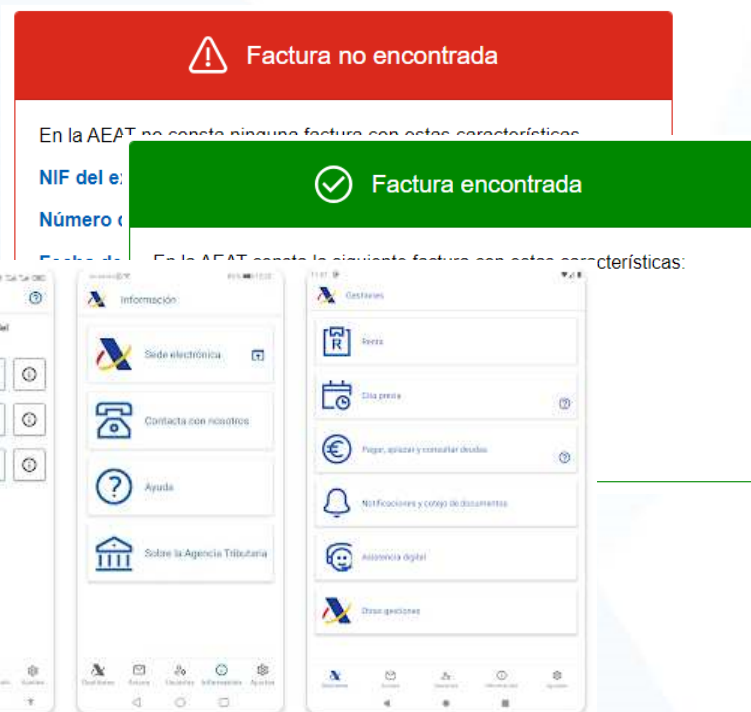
Factura no encontrada

En la AEAT no consta ninguna factura con estas características

NIF del ex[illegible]

Número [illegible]

Fecha de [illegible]

Factura encontrada

En la AEAT consta la siguiente factura con estas características:

Información

Sede electrónica

Contacta con nosotros

Ayuda

Sobre la Agencia Tributaria

Gestiones

Renta

Cita previa

Pagar, aplazar y consultar deudas

Notificaciones y cotejo de documentos

Asistencia digital

Otras gestiones

Gestiones

Avisos

Usuarios

Información

Ajustes